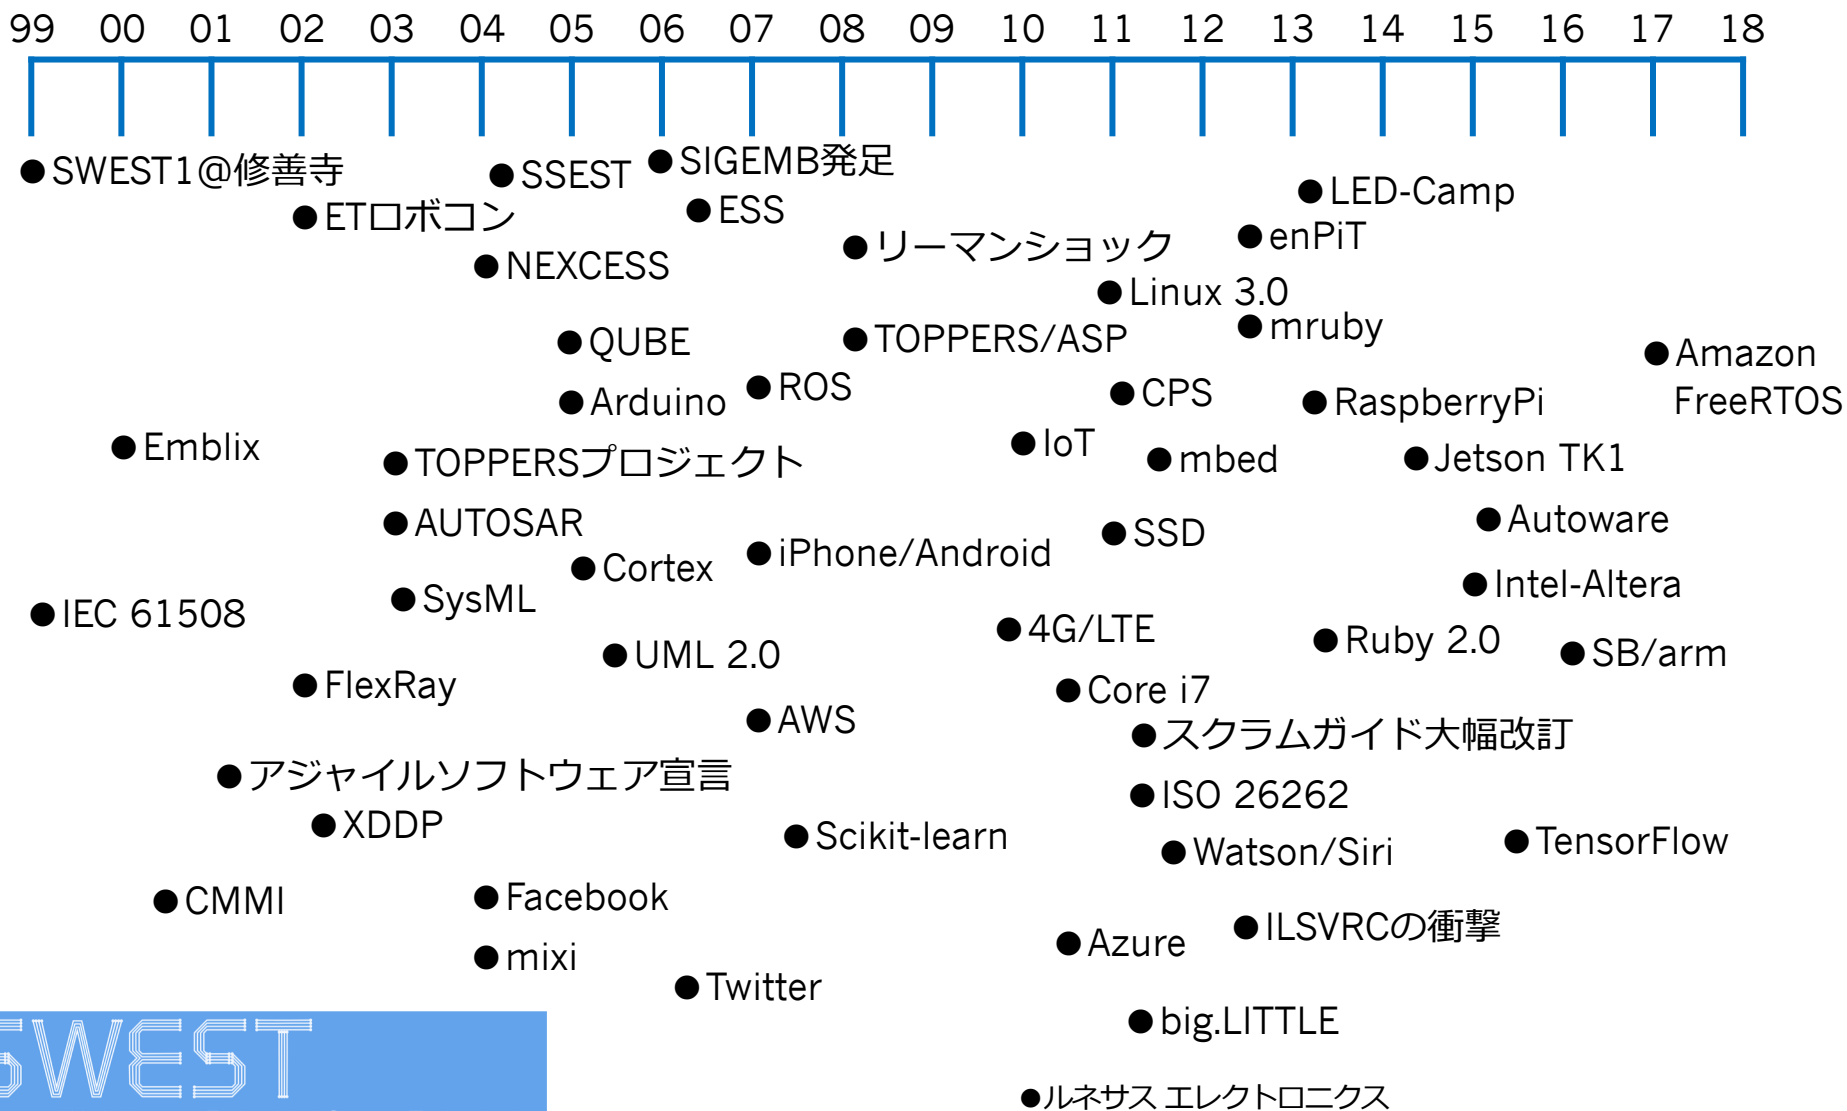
99 00 01 02 03 04 05 06 07 08 09 10 11 12 13 14 15 16 17 18

●SWEST1@修善寺
●SSEST
●SIGEMB発足
●ETロボコン
●ESS
●LED-Camp
●enPiT
●リーマンショック
●NEXCESS
●Linux 3.0
●mruby
●QUBE
●TOPPERS/ASP
●Amazon FreeRTOS
●ROS
●Arduino
●CPS
●RaspberryPi
●Emblix
●IoT
●TOPPERSプロジェクト
●mbed
●Jetson TK1
●AUTOSAR
●Autoware
●SSD
●iPhone/Android
●Cortex
●Intel-Altera
●IEC 61508
●SysML
●4G/LTE
●UML 2.0
●Ruby 2.0
●SB/arm
●FlexRay
●Core i7
●AWS
●スクラムガイド大幅改訂
●アジャイルソフトウェア宣言
●ISO 26262
●XDDP
●Scikit-learn
●Watson/Siri
●TensorFlow
●CMMI
●Facebook
●ILSVRCの衝撃
●Azure
●mixi
●Twitter
●big.LITTLE
SWEST
●ルネサス エレクトロニクス